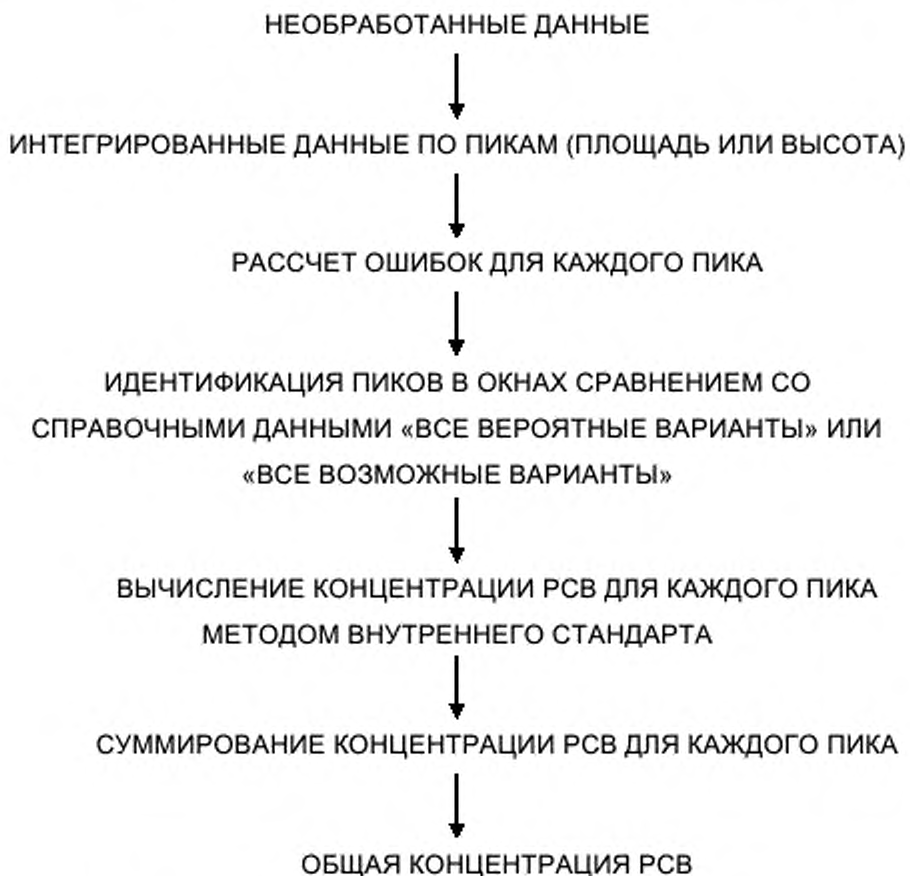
НЕОБРАБОТАННЫЕ ДАННЫЕ

ИНТЕГРИРОВАННЫЕ ДАННЫЕ ПО ПИКАМ (ПЛОЩАДЬ ИЛИ ВЫСОТА)

РАССЧЕТ ОШИБОК ДЛЯ КАЖДОГО ПИКА

ИДЕНТИФИКАЦИЯ ПИКОВ В ОКНАХ СРАВНЕНИЕМ СО СПРАВОЧНЫМИ ДАННЫМИ «ВСЕ ВЕРОЯТНЫЕ ВАРИАНТЫ» ИЛИ «ВСЕ ВОЗМОЖНЫЕ ВАРИАНТЫ»

ВЫЧИСЛЕНИЕ КОНЦЕНТРАЦИИ PCB ДЛЯ КАЖДОГО ПИКА МЕТОДОМ ВНУТРЕННЕГО СТАНДАРТА

СУММИРОВАНИЕ КОНЦЕНТРАЦИИ PCB ДЛЯ КАЖДОГО ПИКА

ОБЩАЯ КОНЦЕНТРАЦИЯ PCB